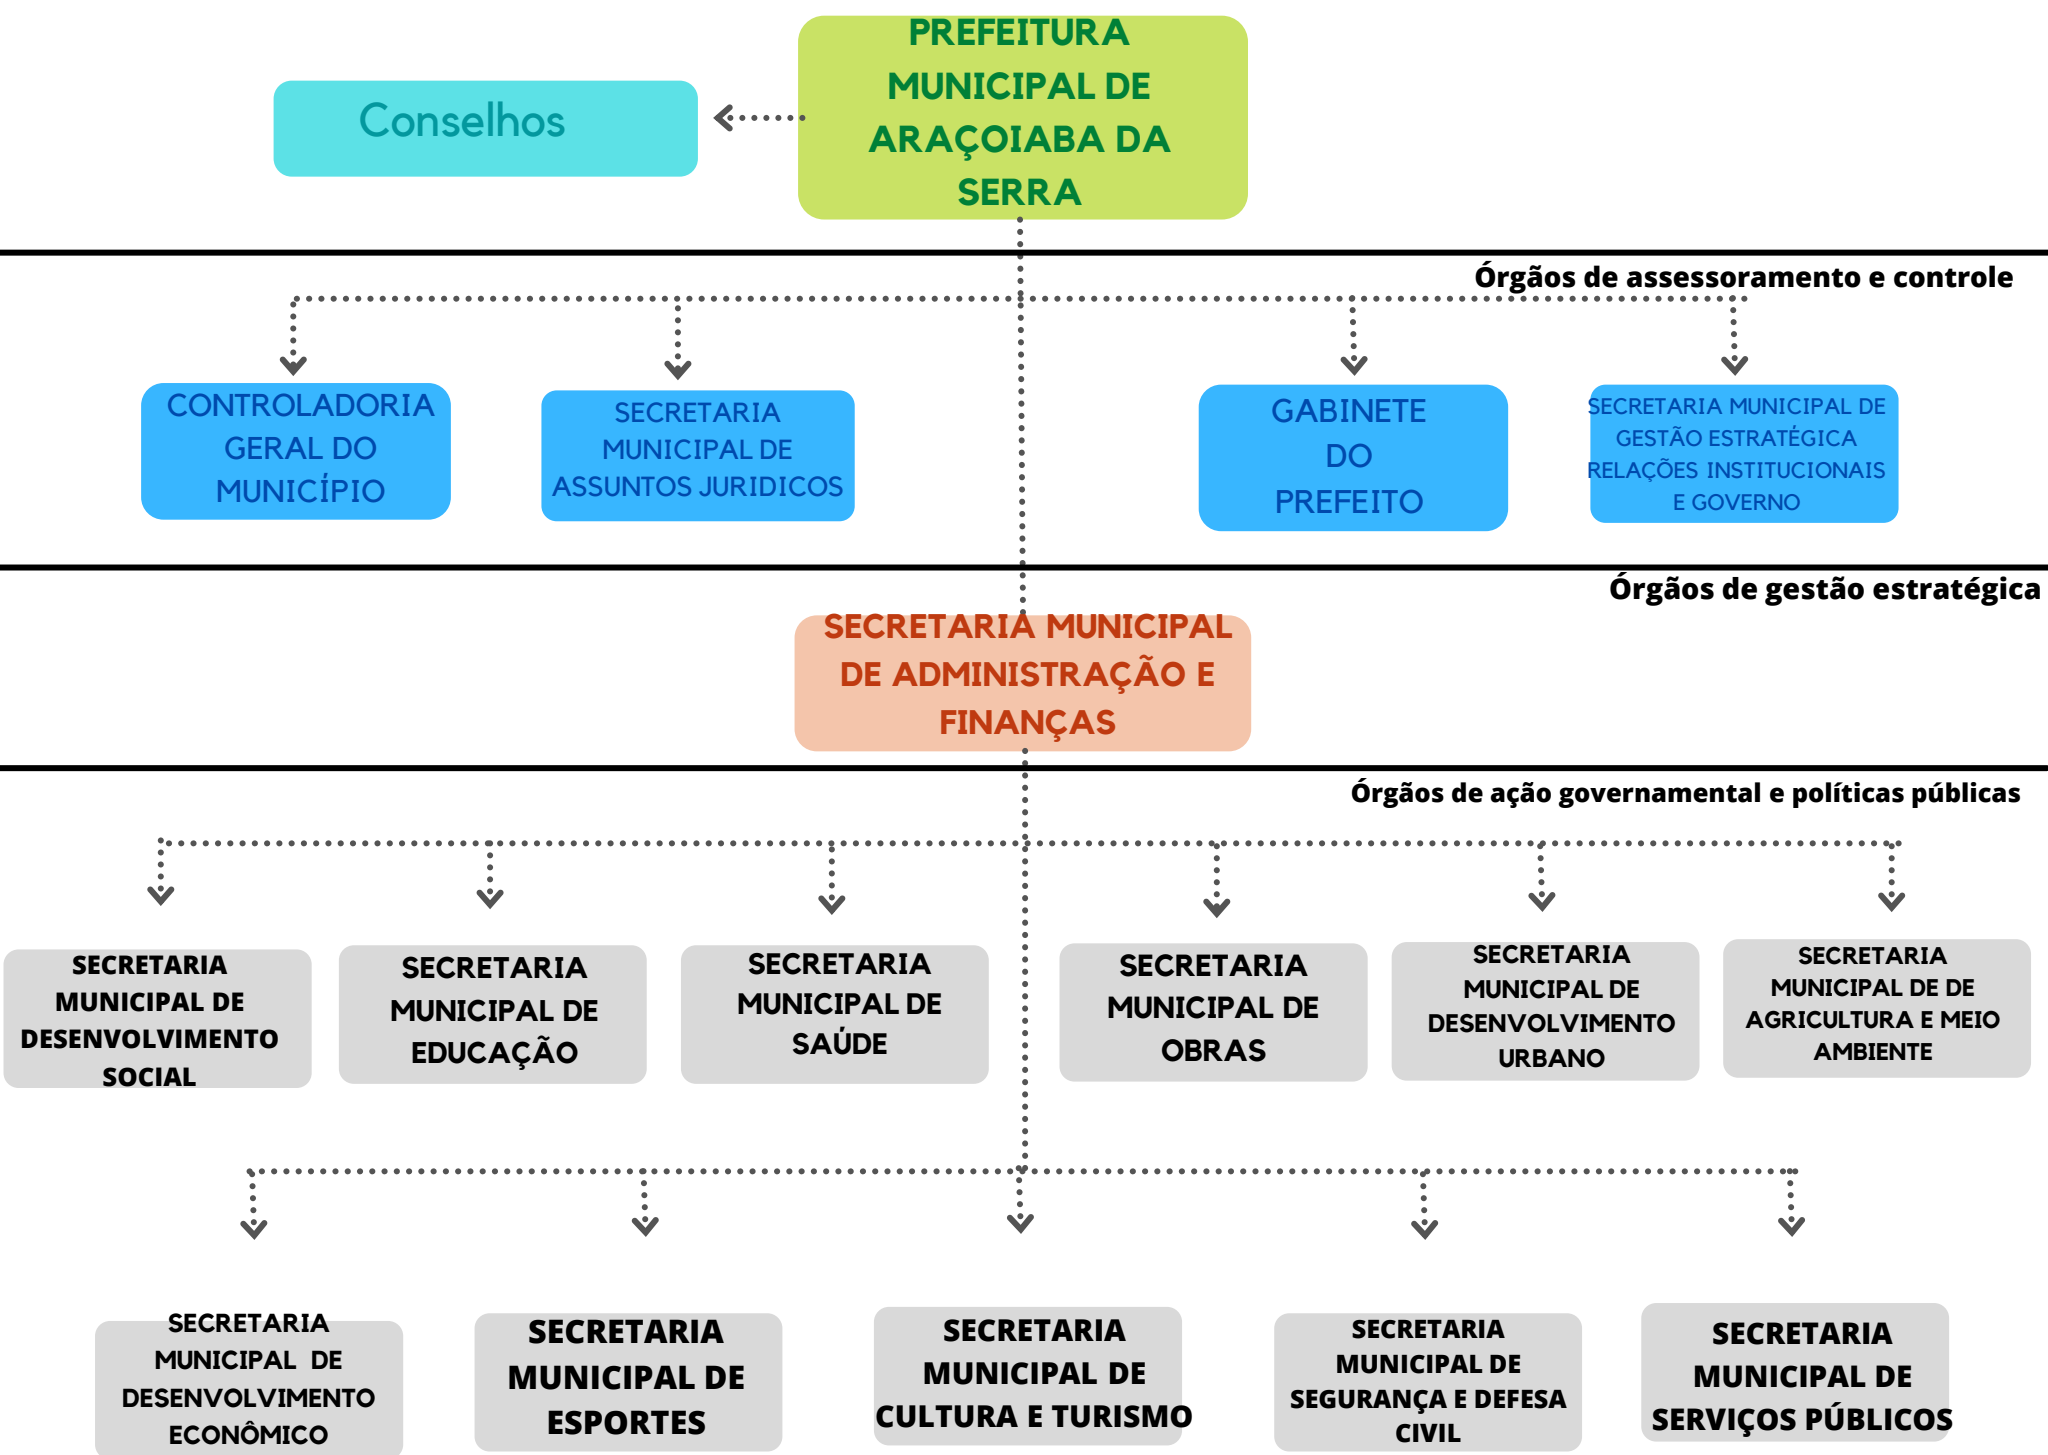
PREFEITURA MUNICIPAL DE ARAÇOIABA DA SERRA

Conselhos

Órgãos de assessoramento e controle

CONTROLADORIA GERAL DO MUNICÍPIO

SECRETARIA MUNICIPAL DE ASSUNTOS JURIDICOS

GABINETE DO PREFEITO

SECRETARIA MUNICIPAL DE GESTÃO ESTRATÉGICA RELAÇÕES INSTITUCIONAIS E GOVERNO

Órgãos de gestão estratégica

SECRETARIA MUNICIPAL DE ADMINISTRAÇÃO E FINANÇAS

Órgãos de ação governamental e políticas públicas

SECRETARIA MUNICIPAL DE DESENVOLVIMENTO SOCIAL

SECRETARIA MUNICIPAL DE EDUCAÇÃO

SECRETARIA MUNICIPAL DE SAÚDE

SECRETARIA MUNICIPAL DE OBRAS

SECRETARIA MUNICIPAL DE DESENVOLVIMENTO URBANO

SECRETARIA MUNICIPAL DE DE AGRICULTURA E MEIO AMBIENTE

SECRETARIA MUNICIPAL DE DESENVOLVIMENTO ECONÔMICO

SECRETARIA MUNICIPAL DE ESPORTES

SECRETARIA MUNICIPAL DE CULTURA E TURISMO

SECRETARIA MUNICIPAL DE SEGURANÇA E DEFESA CIVIL

SECRETARIA MUNICIPAL DE SERVIÇOS PÚBLICOS